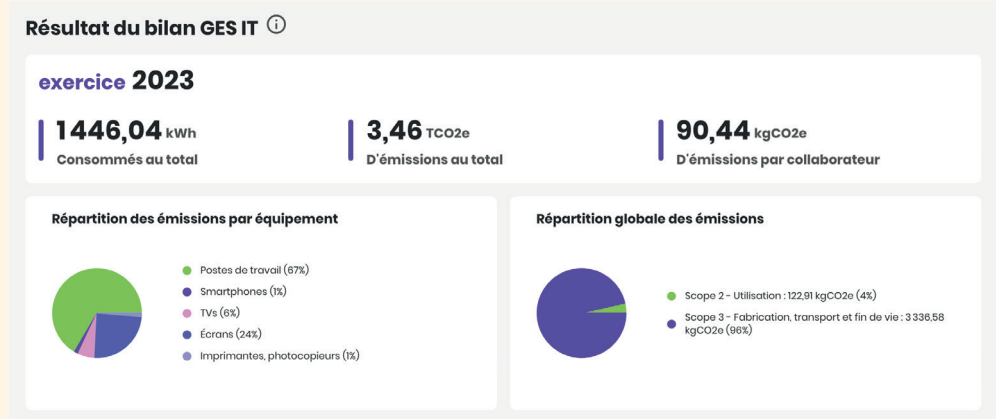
Résultat du bilan GES IT ⓘ

exercice 2023

1446,04 kWh
Consommés au total

3,46 TCO2e
D'émissions au total

90,44 kgCO2e
D'émissions par collaborateur

Répartition des émissions par équipement

Postes de travail (67%)
Smartphones (1%)
TVs (6%)
Écrans (24%)
Imprimantes, photocopieurs (1%)

Répartition globale des émissions

Scope 2 - Utilisation : 122,91 kgCO2e (4%)
Scope 3 - Fabrication, transport et fin de vie : 3 336,58 kgCO2e (96%)